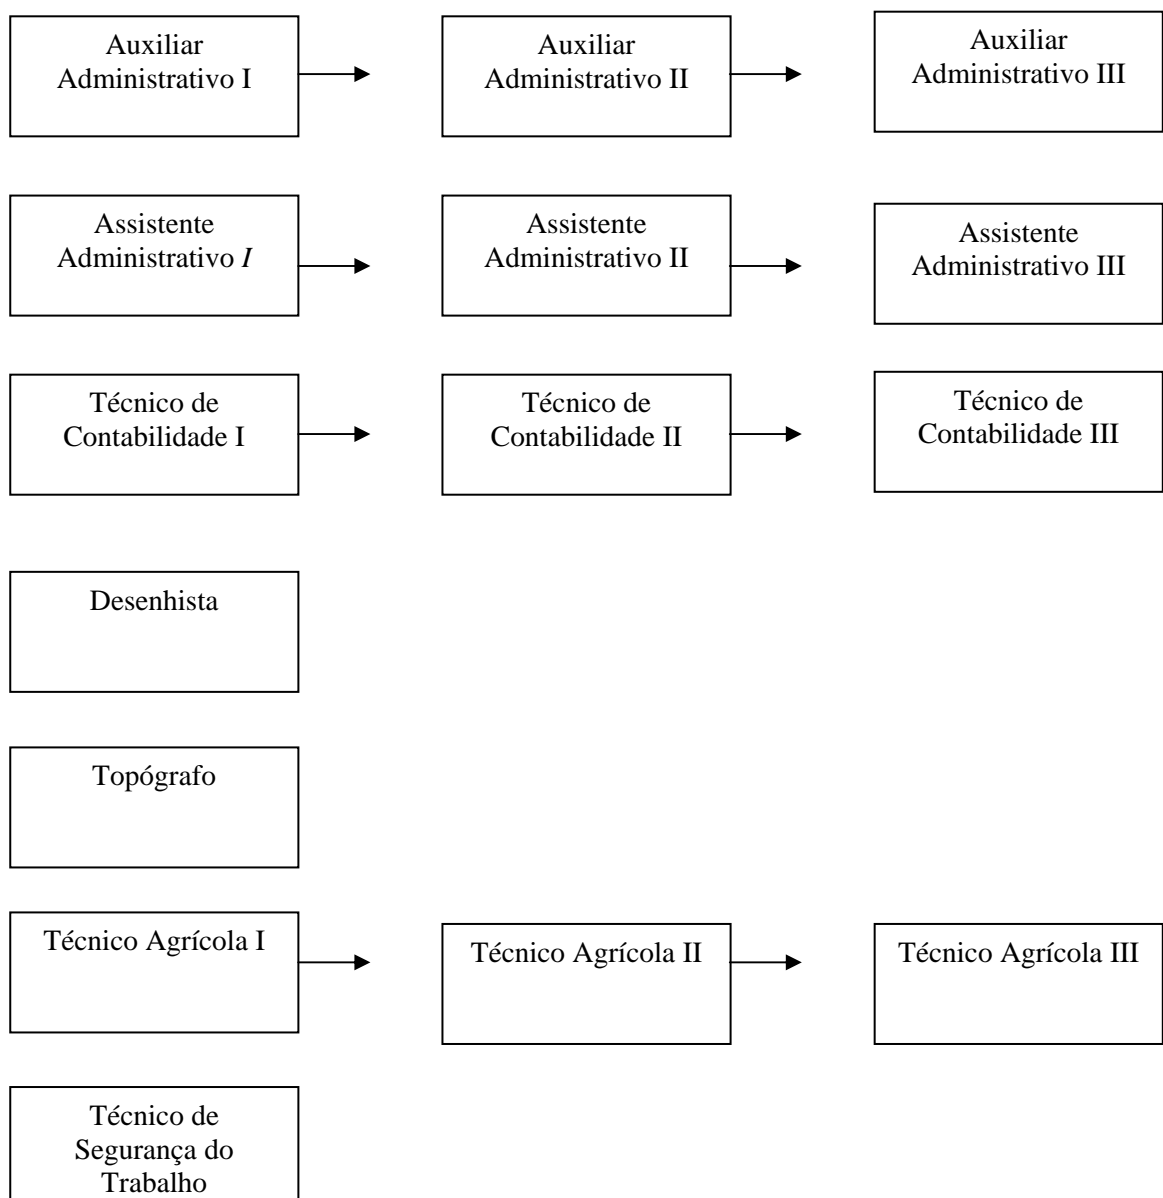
Auxiliar Administrativo I

Auxiliar Administrativo II

Auxiliar Administrativo III

Assistente Administrativo I

Assistente Administrativo II

Assistente Administrativo III

Técnico de Contabilidade I

Técnico de Contabilidade II

Técnico de Contabilidade III

Desenhista

Topógrafo

Técnico Agrícola I

Técnico Agrícola II

Técnico Agrícola III

Técnico de Segurança do Trabalho